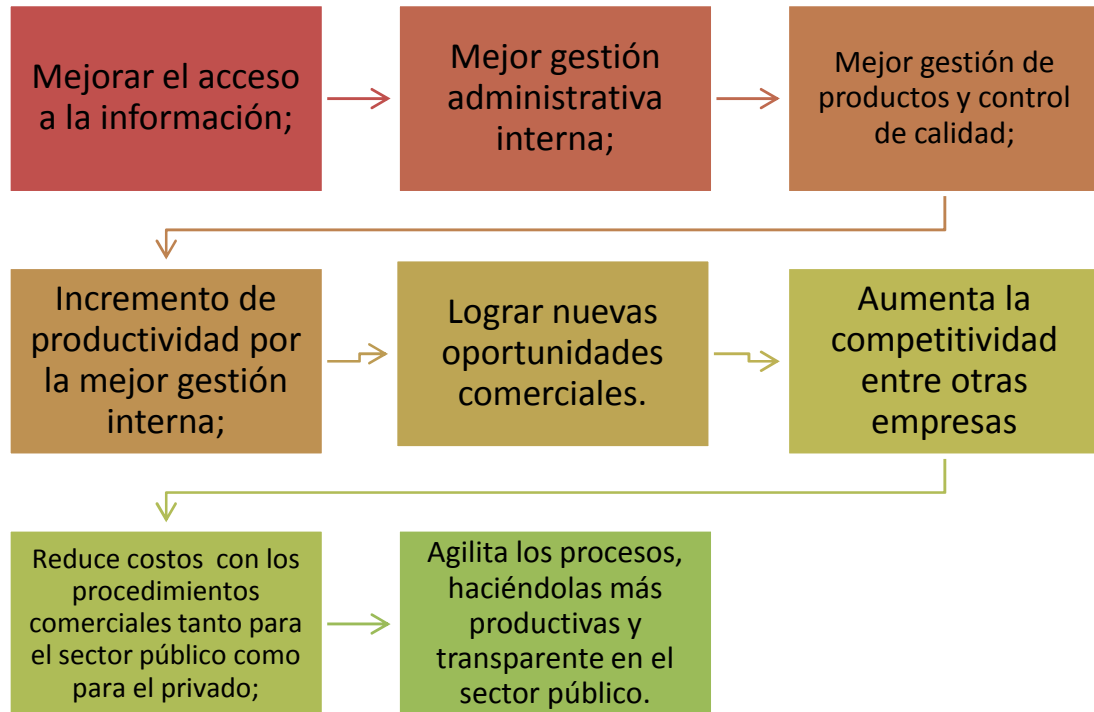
Mejorar el acceso a la información;

Mejor gestión administrativa interna;

Mejor gestión de productos y control de calidad;

Incremento de productividad por la mejor gestión interna;

Lograr nuevas oportunidades comerciales.

Aumenta la competitividad entre otras empresas

Reduce costos con los procedimientos comerciales tanto para el sector público como para el privado;

Agilita los procesos, haciéndolas más productivas y transparente en el sector público.